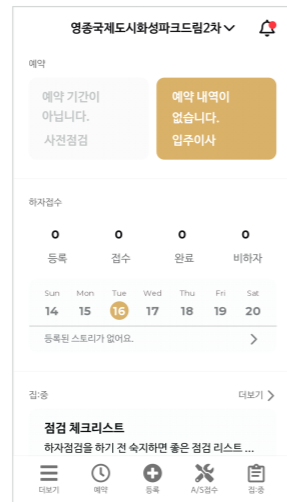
영종국제도시화성파크드림2차

예약

예약 기간이 아닙니다.
사전점검

예약 내역이 없습니다.
입주이사

하자접수

| 0 | 0 | 0 | 0 |
|---|---|---|---|
| 등록 | 접수 | 완료 | 비하자 |

| Sun | Mon | Tue | Wed | Thu | Fri | Sat |
|---|---|---|---|---|---|---|
| 14 | 15 | 16 | 17 | 18 | 19 | 20 |

등록된 스토리가 없어요.

집:중

더보기

점검 체크리스트
하자점검을 하기 전 숙지하면 좋은 점검 리스트 ...

더보기 예약 등록 A/S접수 집:중